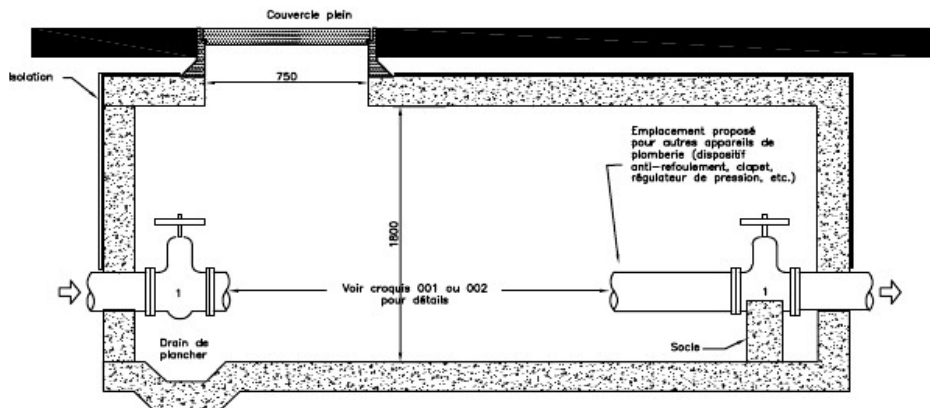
Couvercle plein

Isolation

750

Emplacement proposé pour autres appareils de plomberie (dispositif anti-refoulement, clapet, régulateur de pression, etc.)

1800

1

Voir croquis 001 ou 002 pour détails

1

Drain de plancher

Socle